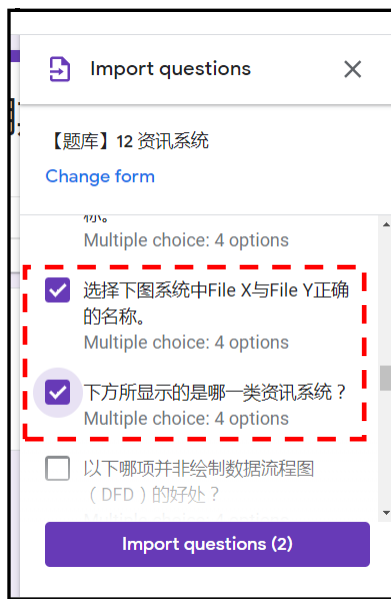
Import questions

【题库】12 资讯系统

Change form

称。
Multiple choice: 4 options

选择下图系统中File X与File Y正确的名称。
Multiple choice: 4 options

下方所显示的是哪一类资讯系统？
Multiple choice: 4 options

以下哪项并非绘制数据流程图（DFD）的好处？
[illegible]

Import questions (2)